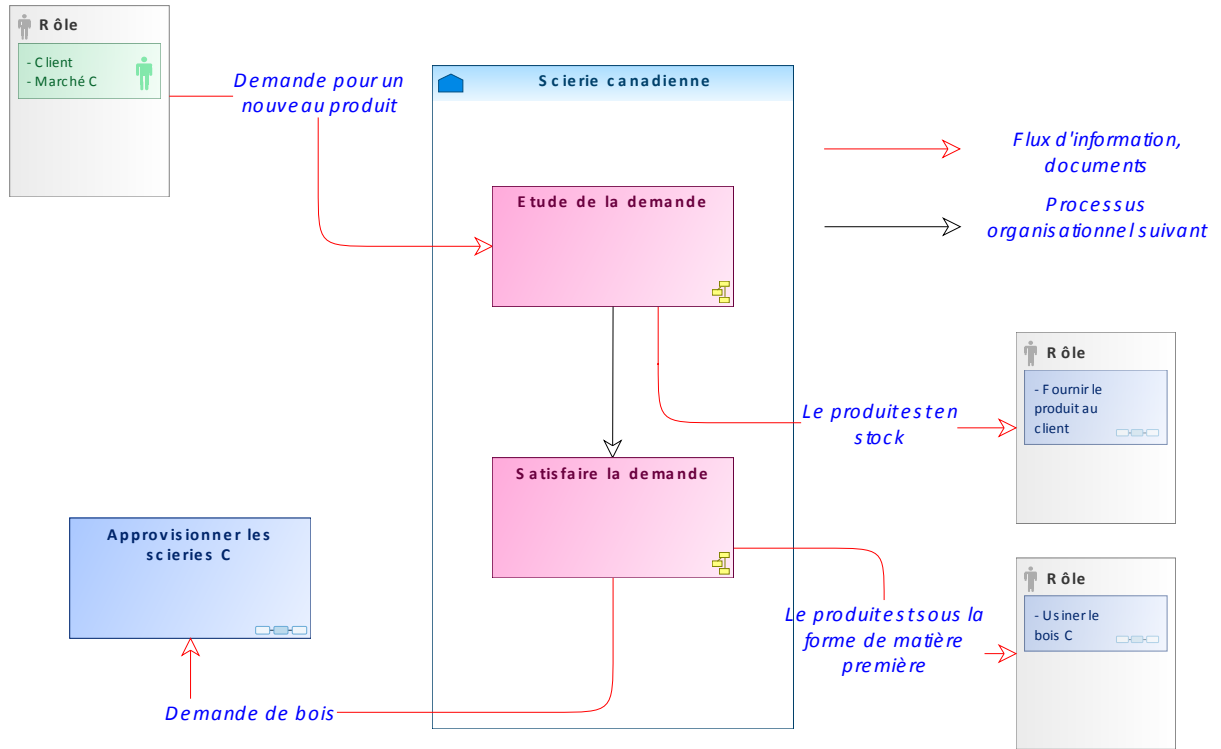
Rôle

- Client
- Marché C

Demande pour un nouveau produit

Scierie canadienne

Flux d'information, documents

Processus organisationnel suivant

Etude de la demande

Rôle

- Fournir le produit au client

Le produit est en stock

Satisfaire la demande

Approvisionner les scieries C

Rôle

- Usiner le bois C

Le produit est sous la forme de matière première

Demande de bois